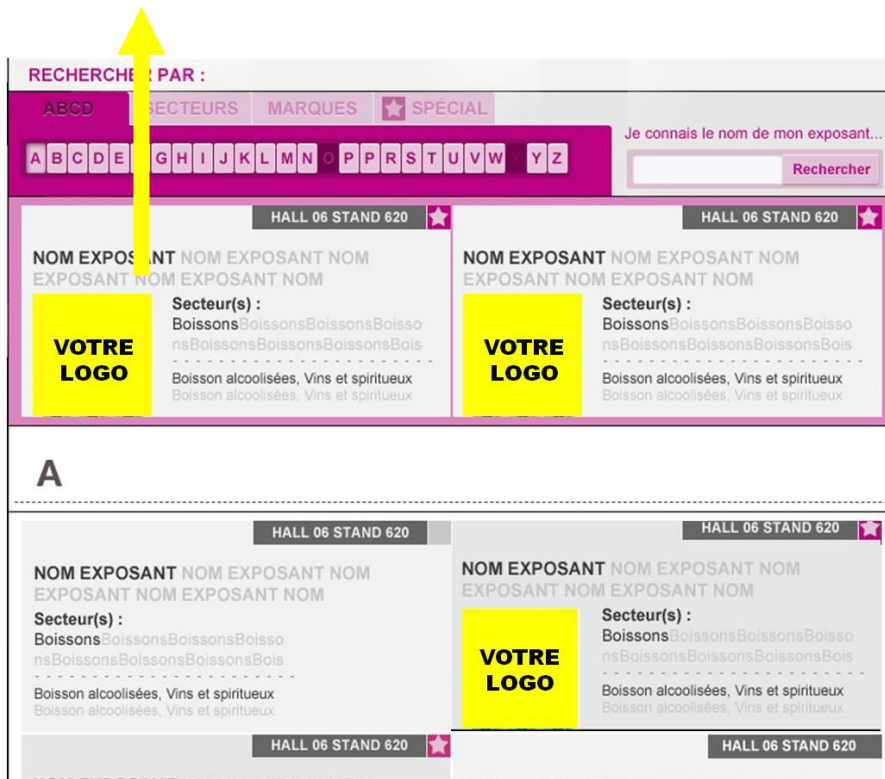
RECHERCHER PAR :

ABCD SECTEURS MARQUES SPÉCIAL

A B C D E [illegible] G H I J K L M N O P P R S T U V W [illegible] Y Z

Je connais le nom de mon exposant...

Rechercher

HALL 06 STAND 620

NOM EXPOSANT NOM EXPOSANT NOM EXPOSANT NOM EXPOSANT NOM

VOTRE LOGO

Secteur(s) :
BoissonsBoissonsBoissonsBoissonsBoissonsBoissonsBoissonsBois

Boisson alcoolisées, Vins et spiritueux
Boisson alcoolisées, Vins et spiritueux

HALL 06 STAND 620

NOM EXPOSANT NOM EXPOSANT NOM EXPOSANT NOM EXPOSANT NOM

VOTRE LOGO

Secteur(s) :
BoissonsBoissonsBoissonsBoissonsBoissonsBoissonsBoissonsBois

Boisson alcoolisées, Vins et spiritueux
Boisson alcoolisées, Vins et spiritueux

A

HALL 06 STAND 620

NOM EXPOSANT NOM EXPOSANT NOM EXPOSANT NOM EXPOSANT NOM

Secteur(s) :
BoissonsBoissonsBoissonsBoissonsBoissonsBoissonsBoissonsBois

Boisson alcoolisées, Vins et spiritueux
Boisson alcoolisées, Vins et spiritueux

HALL 06 STAND 620

NOM EXPOSANT NOM EXPOSANT NOM EXPOSANT NOM EXPOSANT NOM

VOTRE LOGO

Secteur(s) :
BoissonsBoissonsBoissonsBoissonsBoissonsBoissonsBoissonsBois

Boisson alcoolisées, Vins et spiritueux
Boisson alcoolisées, Vins et spiritueux

HALL 06 STAND 620

HALL 06 STAND 620